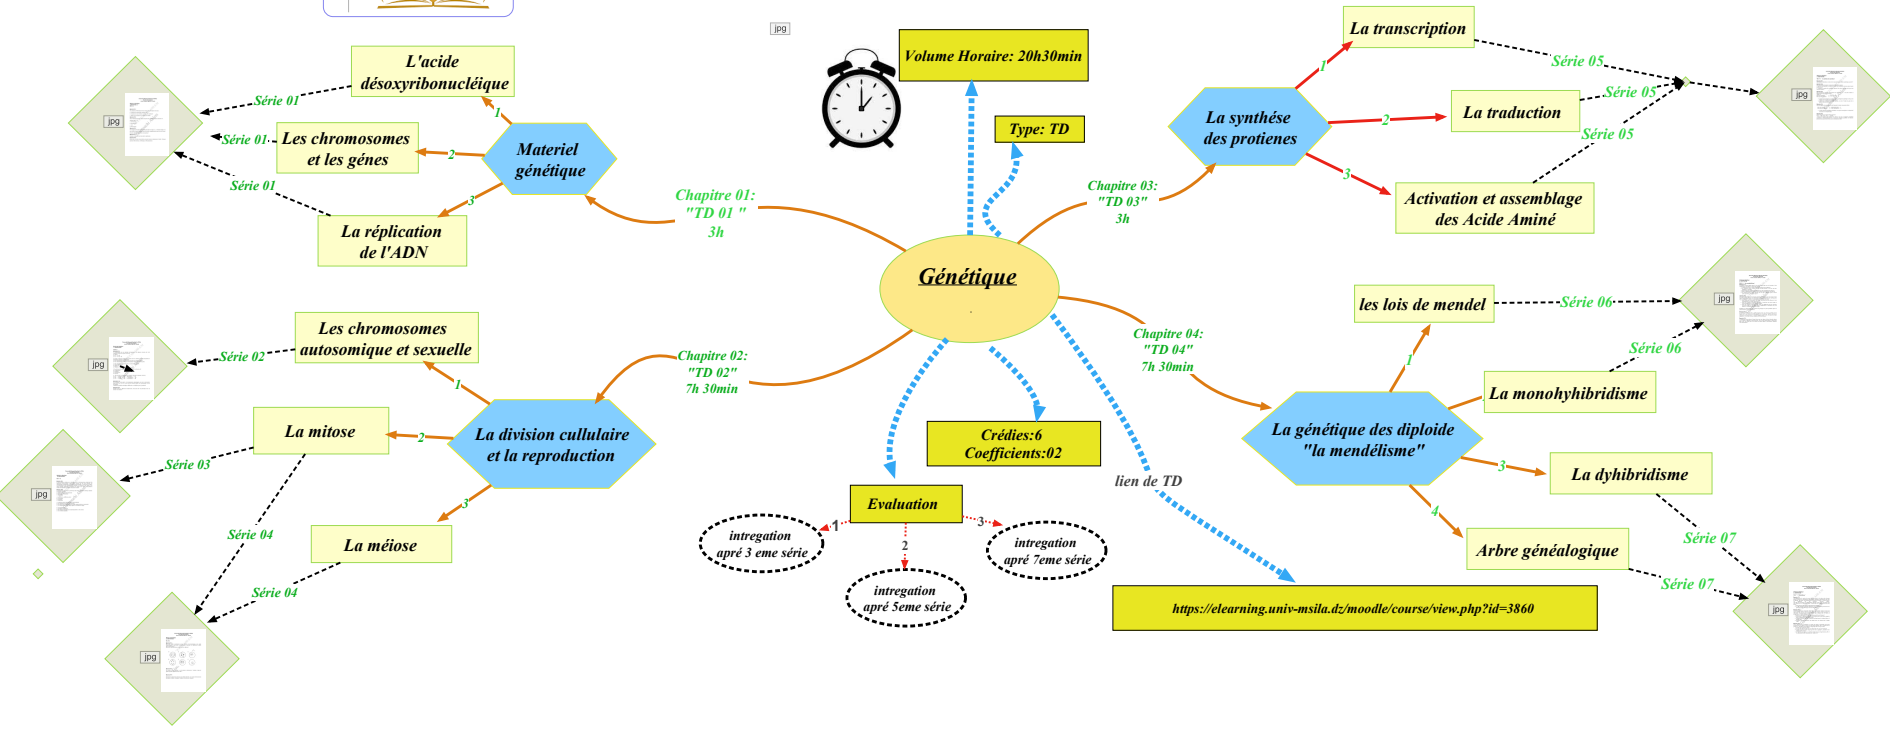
Génétique

Volume Horaire: 20h30min

Type: TD

Crédies:6
Coefficients:02

Evaluation

1
intregation apré 3 eme série

2
intregation apré 5eme série

3
intregation apré 7eme série

lien de TD

https://elearning.univ-msila.dz/moodle/course/view.php?id=3860

Chapitre 01: "TD 01 " 3h

Materiel génétique

1
L'acide désoxyribonucléique
Série 01

2
Les chromosomes et les génes
Série 01

3
La réplication de l'ADN
Série 01

Chapitre 02: "TD 02" 7h 30min

La division cullulaire et la reproduction

1
Les chromosomes autosomique et sexuelle
Série 02

2
La mitose
Série 03
Série 04

3
La méiose
Série 04

Chapitre 03: "TD 03" 3h

La synthése des protienes

1
La transcription
Série 05

2
La traduction
Série 05

3
Activation et assemblage des Acide Aminé
Série 05

Chapitre 04: "TD 04" 7h 30min

La génétique des diploide "la mendélisme"

1
les lois de mendel
Série 06

La monohyhibridisme
Série 06

3
La dyhibridisme
Série 07

4
Arbre généalogique
Série 07

jpg
jpg
jpg
jpg
jpg
jpg
jpg
jpg
jpg